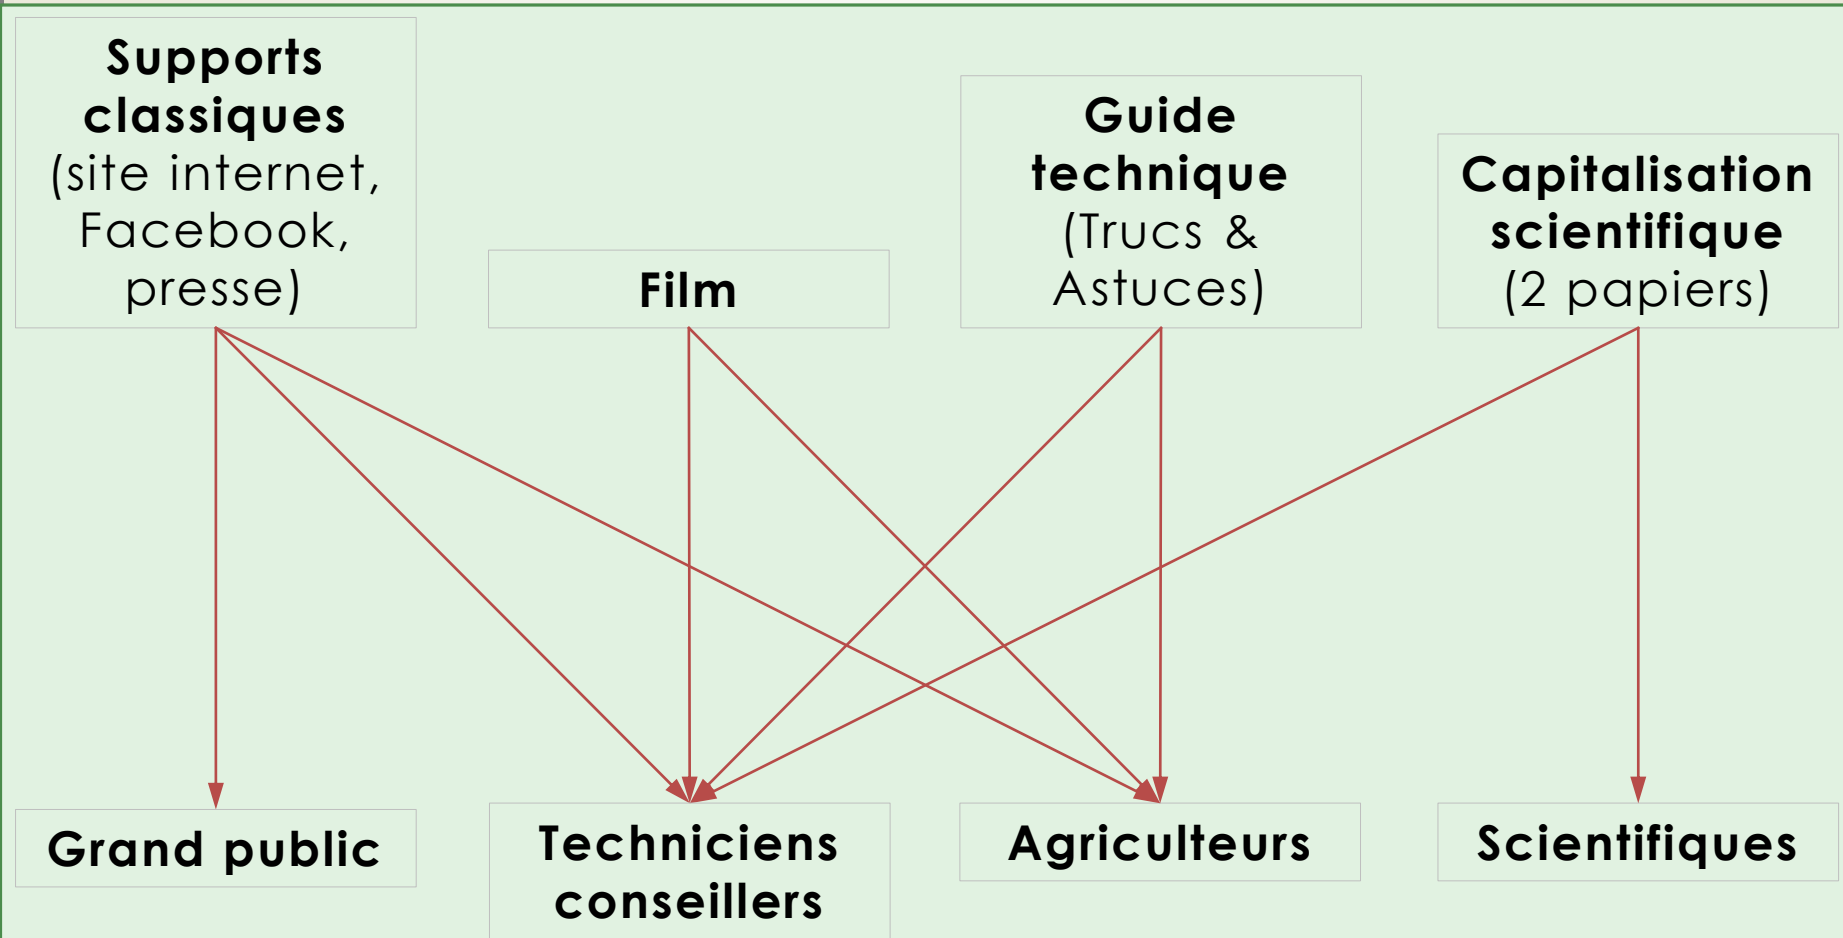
**Supports classiques** (site internet, Facebook, presse)

**Film**

**Guide technique** (Trucs & Astuces)

**Capitalisation scientifique** (2 papiers)

**Grand public**

**Techniciens conseillers**

**Agriculteurs**

**Scientifiques**